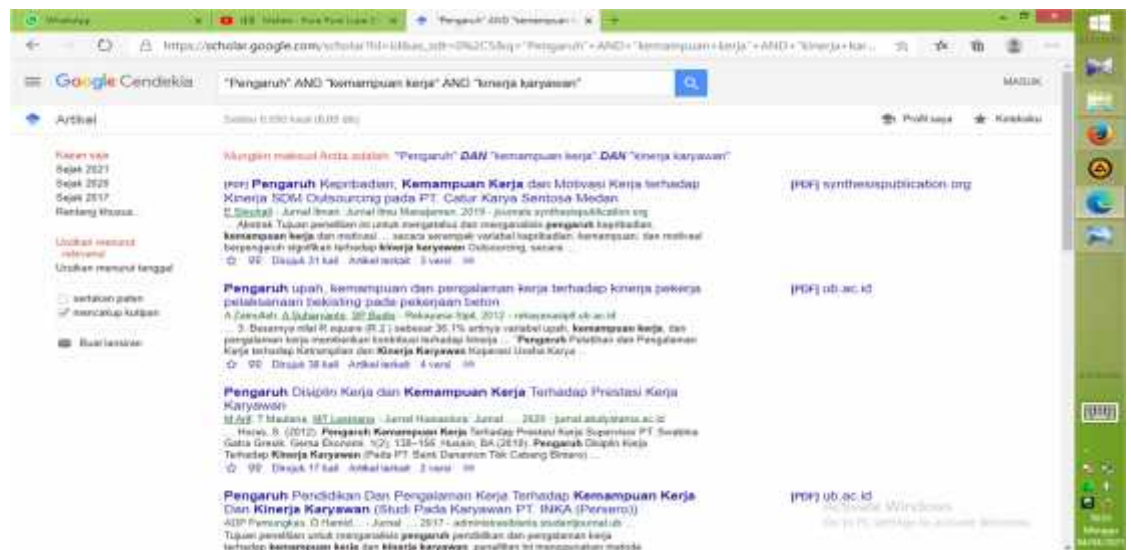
WhatsApp
"Pengaruh" AND "kemampuan

https://scholar.google.com/scholar?hl=id&as_sdt=0%2C5&q="Pengaruh"+AND+"kemampuan+kerja"+AND+"kinerja+kar...

Google Cendekia
"Pengaruh" AND "kemampuan kerja" AND "kinerja karyawan"
MASUK

Artikel
Sekitar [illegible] hasil ([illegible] dtk)
Profil saya
Koleksiku

Kapan saja
Sejak 2021
Sejak 2020
Sejak 2017
Rentang khusus...

Urutkan menurut relevansi
Urutkan menurut tanggal

sertakan paten
mencakup kutipan

Buat lansiran

Mungkin maksud Anda adalah: "Pengaruh" DAN "kemampuan kerja" DAN "kinerja karyawan"

[PDF] Pengaruh Kepribadian, Kemampuan Kerja dan Motivasi Kerja terhadap Kinerja SDM Outsourcing pada PT. Catur Karya Sentosa Medan
E Sinulingga - Jurnal Ilmiah: Jurnal Ilmu Manajemen, 2019 - journals.synthesispublication.org
... Abstrak Tujuan penelitian ini untuk menganalisa dan menganalisis pengaruh kepribadian, kemampuan kerja dan motivasi ... secara serempak variabel kepribadian, kemampuan, dan motivasi berpengaruh signifikan terhadap kinerja karyawan Outsourcing, secara ...
☆ 99 Dikutip 31 kali Artikel terkait 3 versi
[PDF] synthesispublication.org

Pengaruh upah, kemampuan dan pengalaman kerja terhadap kinerja pekerja pelaksanaan bekisting pada pekerjaan beton
A Zainullah, A Suharianto, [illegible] - Rekayasa Sipil, 2012 - rekayasasipil.ub.ac.id
... 3. Besarnya nilai R square (R 2 ) sebesar 35,1% artinya variabel upah, kemampuan kerja, dan pengalaman kerja memberikan kontribusi terhadap kinerja ... "Pengaruh Pelatihan dan Pengalaman Kerja terhadap Keterampilan dan Kinerja Karyawan Koperasi Usaha Karya ...
☆ 99 Dikutip 38 kali Artikel terkait 4 versi
[PDF] ub.ac.id

Pengaruh Disiplin Kerja dan Kemampuan Kerja Terhadap Prestasi Kerja Karyawan
M Arif, T Maulana, MT Lumbanraja - Jurnal Humaniora: Jurnal ..., 2020 - jurnal.abulyatama.ac.id
... Husni, S. (2012). Pengaruh Kemampuan Kerja Terhadap Prestasi Kerja Supervisor PT. Swabina Gatra Gresik. Gema Ekonomi, 1(2), 138–155. Husain, BA (2018). Pengaruh Disiplin Kerja Terhadap Kinerja Karyawan (Pada PT. Bank Danamon Tbk Cabang Bintaro) ...
☆ 99 Dikutip 17 kali Artikel terkait 2 versi

Pengaruh Pendidikan Dan Pengalaman Kerja Terhadap Kemampuan Kerja Dan Kinerja Karyawan (Studi Pada Karyawan PT. INKA (Persero))
ADP Pamungkas, D Hamid... - Jurnal ..., 2017 - administrasibisnis.studentjournal.ub...
Tujuan penelitian untuk menganalisis pengaruh pendidikan dan pengalaman kerja terhadap kemampuan kerja dan kinerja karyawan, penelitian ini menggunakan metode
[PDF] ub.ac.id

Activate Windows
Go to PC settings to activate Windows.